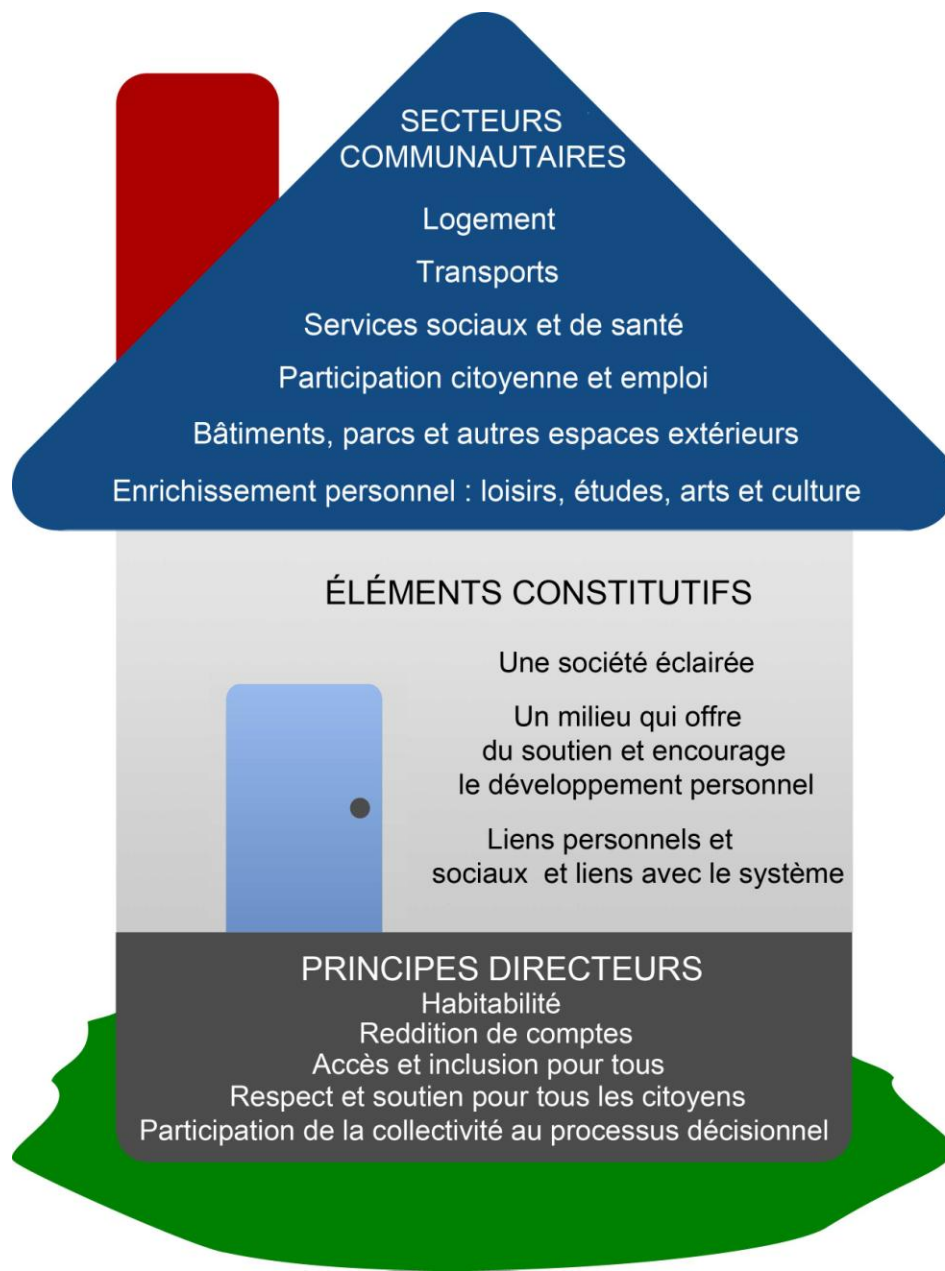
SECTEURS COMMUNAUTAIRES

Logement

Transports

Services sociaux et de santé

Participation citoyenne et emploi

Bâtiments, parcs et autres espaces extérieurs

Enrichissement personnel : loisirs, études, arts et culture

ÉLÉMENTS CONSTITUTIFS

Une société éclairée

Un milieu qui offre du soutien et encourage le développement personnel

Liens personnels et sociaux et liens avec le système

PRINCIPES DIRECTEURS
Habitabilité
Reddition de comptes
Accès et inclusion pour tous
Respect et soutien pour tous les citoyens
Participation de la collectivité au processus décisionnel